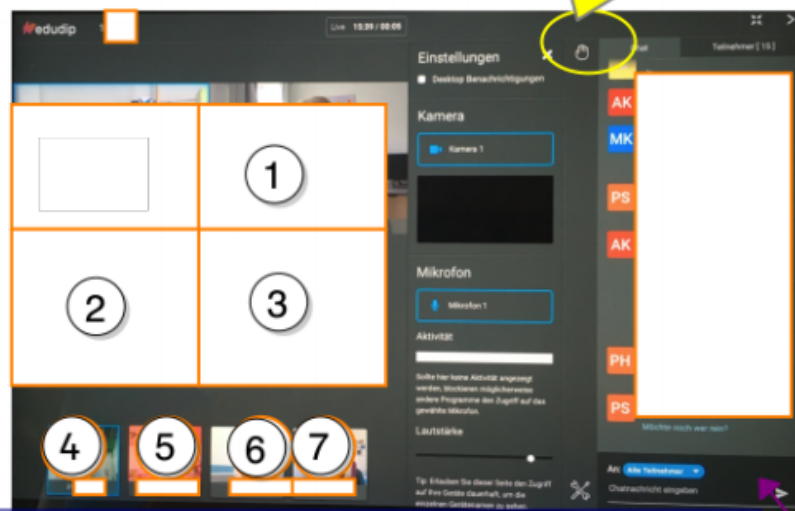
edudip

Live 15:39 / 00:05

Einstellungen

Desktop Benachrichtigungen

Kamera

Kamera 1

Mikrofon

Mikrofon 1

Aktivität

Sollte hier keine Aktivität angezeigt werden, blockieren möglicherweise andere Programme den Zugriff auf das gewählte Mikrofon.

Lautstärke

Tip: Erlauben Sie dieser Seite den Zugriff auf Ihre Geräte dauerhaft, um die einzelnen Geräteauswahl zu sehen.

Teilnehmer [ 15 ]

AK
MK
PS
AK
PH
PS

Möchte noch wer rein?

An: Alle Teilnehmer

Chatnachricht eingeben

1
2
3
4
5
6
7